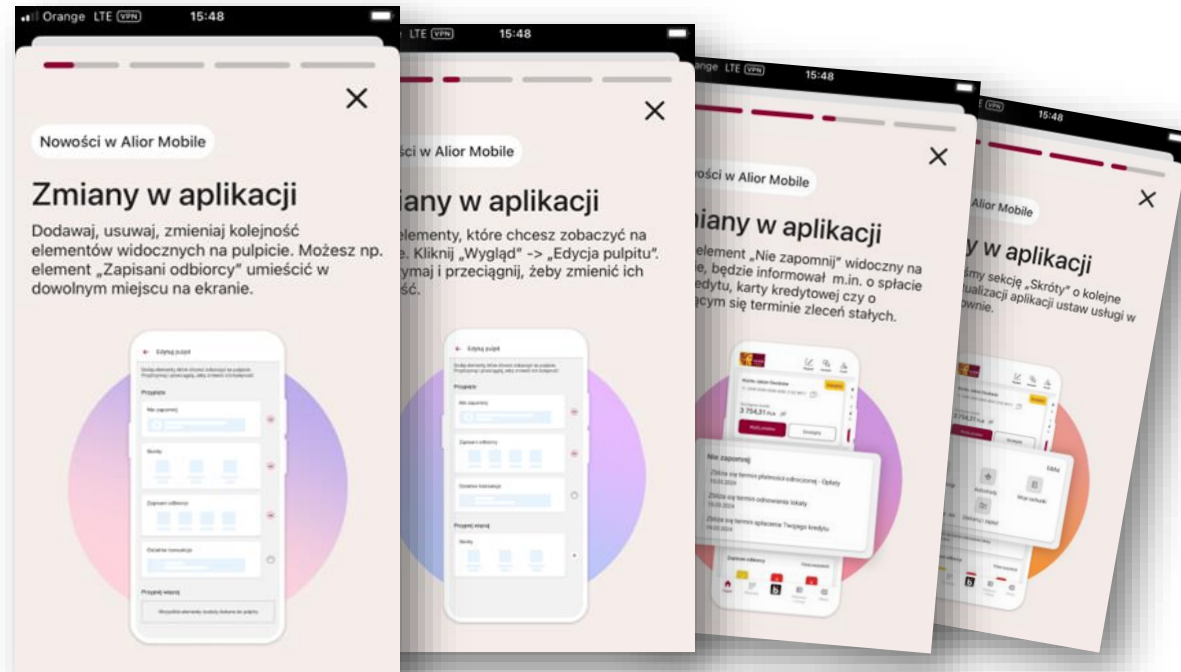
Orange LTE VPN 15:48

Nowości w Alior Mobile

Zmiany w aplikacji

Dodawaj, usuwaj, zmieniaj kolejność elementów widocznych na pulpicie. Możesz np. element „Zapisani odbiorcy" umieścić w dowolnym miejscu na ekranie.

Edytuj pulpit

Przypięte

Nie zapomnij

Skróty

Zapisani odbiorcy

Ostatnie transakcje

Przypnij więcej

LTE VPN 15:48

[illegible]ści w Alior Mobile

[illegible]iany w aplikacji

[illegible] elementy, które chcesz zobaczyć na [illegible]e. Kliknij „Wygląd" -> „Edycja pulpitu". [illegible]ymaj i przeciągnij, żeby zmienić ich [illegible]ść.

Edytuj pulpit

Przypięte

Nie zapomnij

Zapisani odbiorcy

Ostatnie transakcje

Przypnij więcej

Skróty

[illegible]ange LTE VPN 15:48

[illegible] w Alior Mobile

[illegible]iany w aplikacji

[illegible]element „Nie zapomnij" widoczny na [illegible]e, będzie informował m.in. o spłacie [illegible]dytu, karty kredytowej czy o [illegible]cym się terminie zleceń stałych.

3 754,31 PLN

Nie zapomnij

Zbliża się termin płatności odroczonej - Opłaty

Zbliża się termin odnowienia lokaty

Zbliża się termin spłacenia Twojego kredytu

Zapisani odbiorcy

VPN 15:48

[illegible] Alior Mobile

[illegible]y w aplikacji

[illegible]śmy sekcję „Skróty" o kolejne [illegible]tualizacji aplikacji ustaw usługi w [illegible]owne.